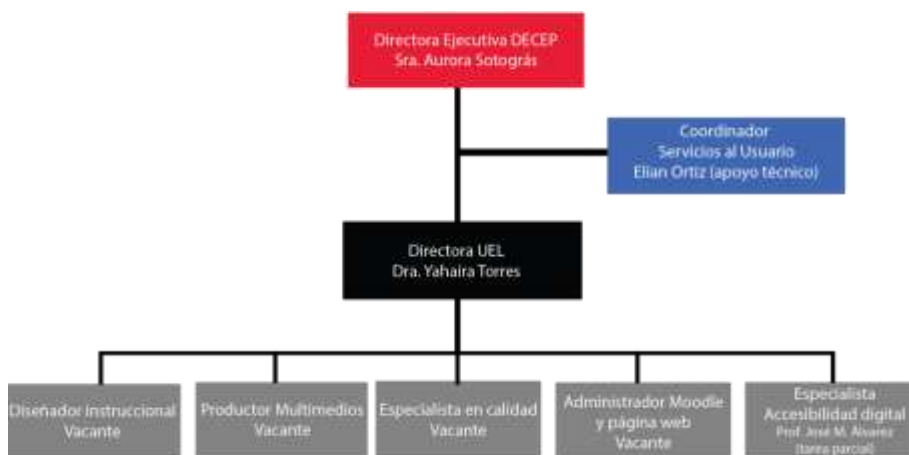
Directora Ejecutiva DECEP
Sra. Aurora Sotográs

Coordinador
Servicios al Usuario
Elian Ortiz (apoyo técnico)

Directora UEL
Dra. Yahaira Torres

Diseñador Instruccional
Vacante

Productor Multimedios
Vacante

Especialista en calidad
Vacante

Administrador Moodle
y página web
Vacante

Especialista
Accesibilidad digital
Prof. José M. Álvarez
(tarea parcial)